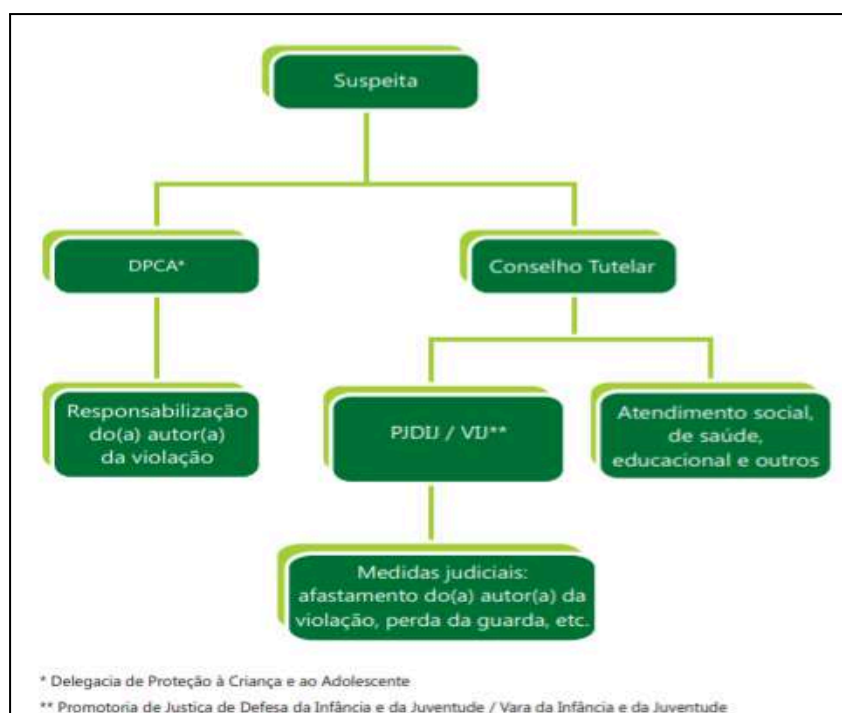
Suspeita

DPCA*

Conselho Tutelar

Responsabilização do(a) autor(a) da violação

PJDIJ / VIJ**

Atendimento social, de saúde, educacional e outros

Medidas judiciais: afastamento do(a) autor(a) da violação, perda da guarda, etc.

* Delegacia de Proteção à Criança e ao Adolescente

** Promotoria de Justiça de Defesa da Infância e da Juventude / Vara da Infância e da Juventude